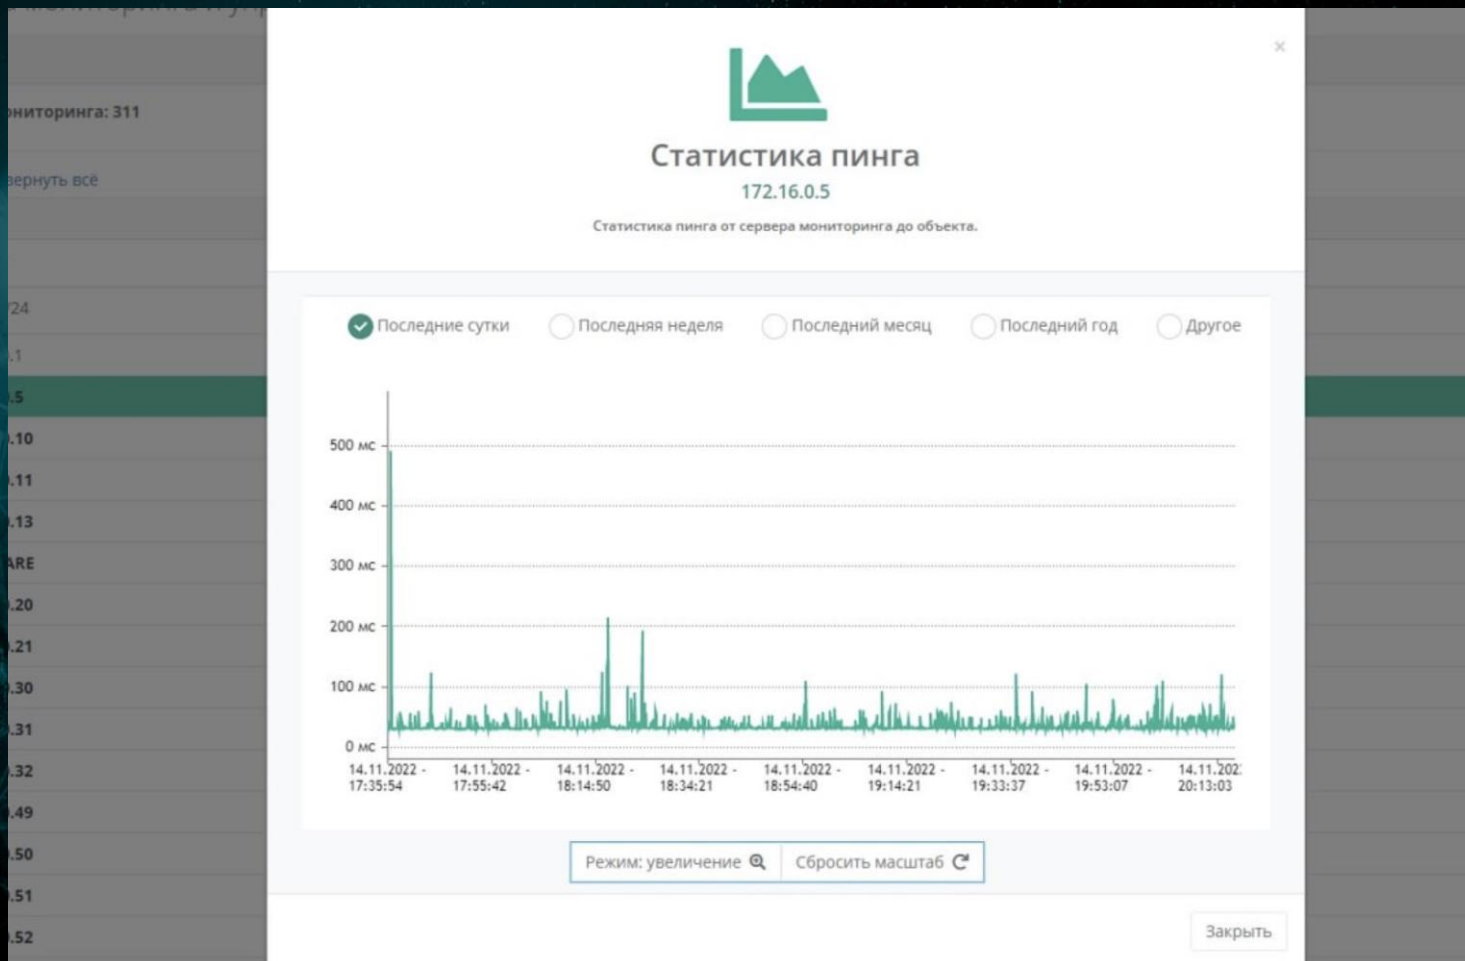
мониторинга: 311

вернуть всё

24
.1
.5
.10
.11
.13
ARE
.20
.21
.30
.31
.32
.49
.50
.51
.52

×

Статистика пинга

172.16.0.5

Статистика пинга от сервера мониторинга до объекта.

Последние сутки Последняя неделя Последний месяц Последний год Другое

500 мс
400 мс
300 мс
200 мс
100 мс
0 мс

14.11.2022 - 17:35:54
14.11.2022 - 17:55:42
14.11.2022 - 18:14:50
14.11.2022 - 18:34:21
14.11.2022 - 18:54:40
14.11.2022 - 19:14:21
14.11.2022 - 19:33:37
14.11.2022 - 19:53:07
14.11.202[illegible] 20:13:03

Режим: увеличение Сбросить масштаб

Закрыть